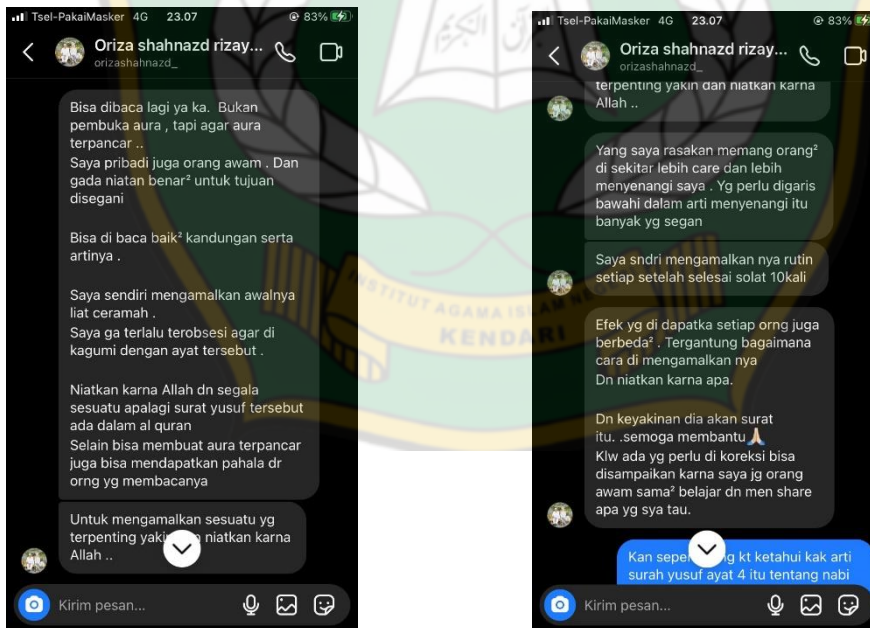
Tsel-PakaiMasker 4G 23.07 83%

Oriza shahnazd rizay...
orizashahnazd_

Bisa dibaca lagi ya ka. Bukan pembuka aura , tapi agar aura terpancar ..
Saya pribadi juga orang awam . Dan gada niatan benar² untuk tujuan disegani

Bisa di baca baik² kandungan serta artinya .

Saya sendiri mengamalkan awalnya liat ceramah .
Saya ga terlalu terobsesi agar di kagumi dengan ayat tersebut .

Niatkan karna Allah dn segala sesuatu apalagi surat yusuf tersebut ada dalam al quran
Selain bisa membuat aura terpancar juga bisa mendapatkan pahala dr orng yg membacanya

Untuk mengamalkan sesuatu yg terpenting yaki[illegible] niatkan karna Allah ..

Kirim pesan...

Tsel-PakaiMasker 4G 23.07 83%

Oriza shahnazd rizay...
orizashahnazd_

terpenting yakin dan niatkan karna Allah ..

Yang saya rasakan memang orang² di sekitar lebih care dan lebih menyenangi saya . Yg perlu digaris bawahi dalam arti menyenangi itu banyak yg segan

Saya sndri mengamalkan nya rutin setiap setelah selesai solat 10kali

Efek yg di dapatka setiap orng juga berbeda² . Tergantung bagaimana cara di mengamalkan nya
Dn niatkan karna apa.

Dn keyakinan dia akan surat itu. .semoga membantu🙏
Klw ada yg perlu di koreksi bisa disampaikan karna saya jg orang awam sama² belajar dn men share apa yg sya tau.

Kan seper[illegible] kt ketahui kak arti surah yusuf ayat 4 itu tentang nabi

Kirim pesan...

INSTITUT AGAMA ISLAM NEGERI KENDARI